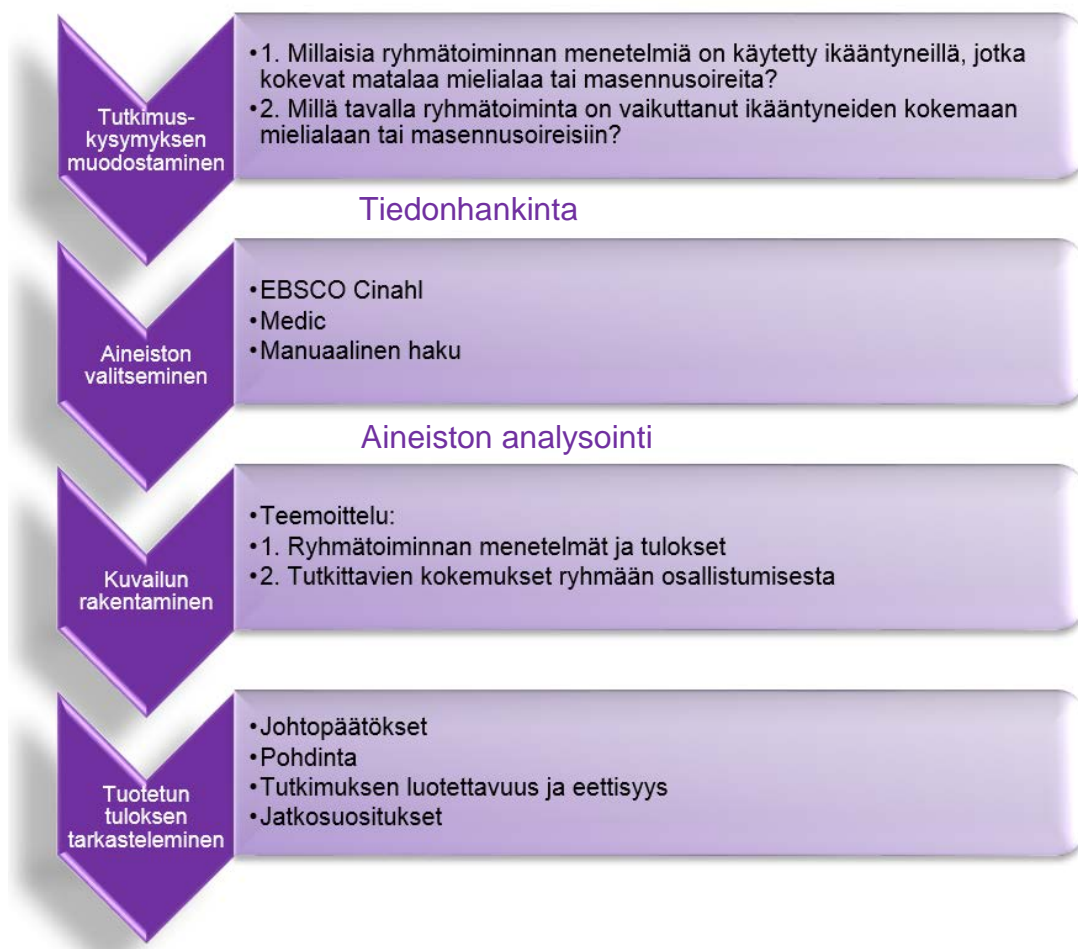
Tutkimuskysymyksen muodostaminen

•1. Millaisia ryhmätoiminnan menetelmiä on käytetty ikääntyneillä, jotka kokevat matalaa mielialaa tai masennusoireita?
•2. Millä tavalla ryhmätoiminta on vaikuttanut ikääntyneiden kokemaan mielialaan tai masennusoireisiin?

Tiedonhankinta

Aineiston valitseminen

•EBSCO Cinahl
•Medic
•Manuaalinen haku

Aineiston analysointi

Kuvailun rakentaminen

•Teemoittelu:
•1. Ryhmätoiminnan menetelmät ja tulokset
•2. Tutkittavien kokemukset ryhmään osallistumisesta

Tuotetun tuloksen tarkasteleminen

•Johtopäätökset
•Pohdinta
•Tutkimuksen luotettavuus ja eettisyys
•Jatkosuositukset